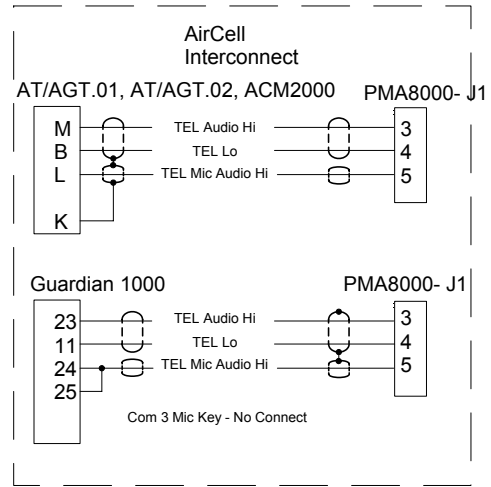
AirCell
Interconnect

AT/AGT.01, AT/AGT.02, ACM2000

PMA8000- J1

M
B
L
K

TEL Audio Hi
TEL Lo
TEL Mic Audio Hi

3
4
5

Guardian 1000

PMA8000- J1

23
11
24
25

TEL Audio Hi
TEL Lo
TEL Mic Audio Hi

3
4
5

Com 3 Mic Key - No Connect